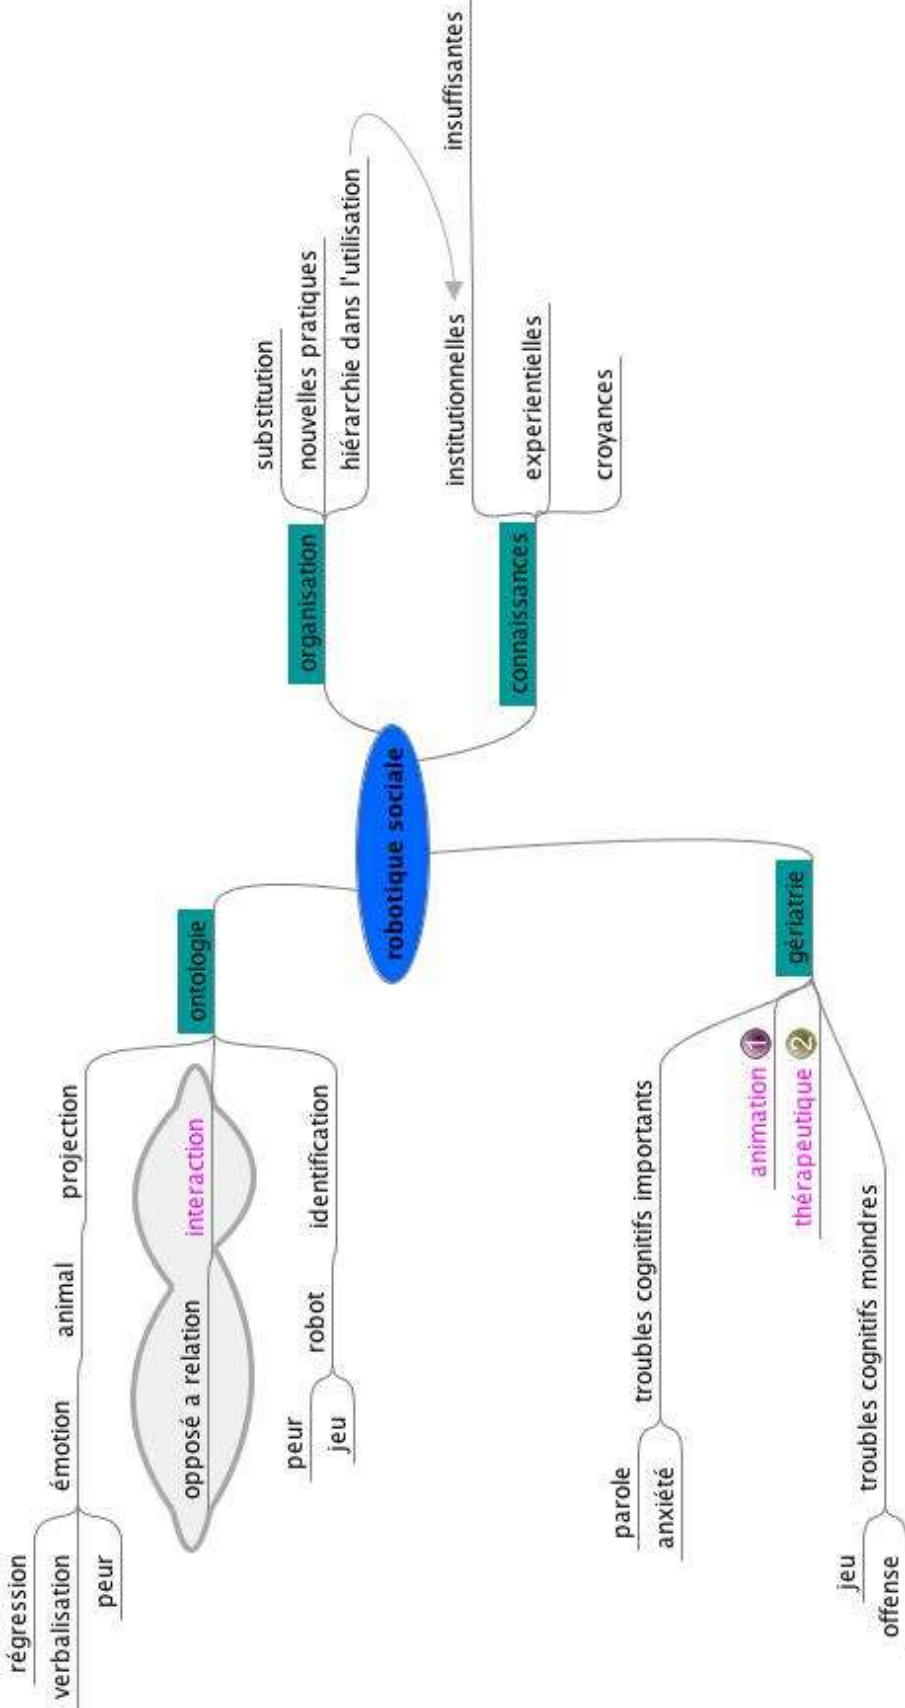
robotique sociale

organisation
substitution
nouvelles pratiques
hiérarchie dans l'utilisation

connaissances
institutionnelles
insuffisantes
experientielles
croyances

ontologie
projection
animal
émotion
régression
verbalisation
peur
interaction
opposé a relation
identification
robot
peur
jeu

geriatrie
troubles cognitifs importants
parole
anxiété
animation 1
thérapeutique 2
troubles cognitifs moindres
jeu
offense